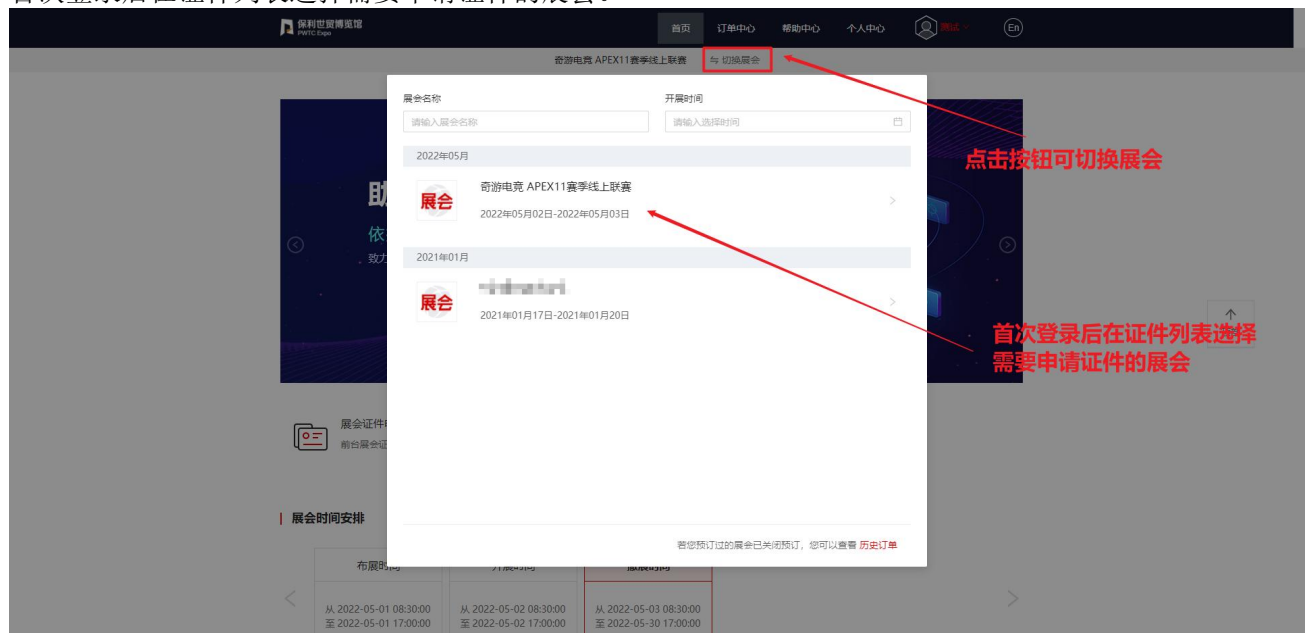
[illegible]

保利世贸博览馆 PWTC Expo

首页 订单中心 帮助中心 个人中心 测试 En

奇游电竞 APEX11赛季线上联赛 ⇆ 切换展会

点击按钮可切换展会

展会名称
请输入展会名称

开展时间
请输入选择时间

2022年05月

展会
奇游电竞 APEX11赛季线上联赛
2022年05月02日-2022年05月03日

2021年01月

展会
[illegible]
2021年01月17日-2021年01月20日

首次登录后在证件列表选择需要申请证件的展会

若您预订过的展会已关闭预订，您可以查看 历史订单

展会证件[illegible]
前台展会证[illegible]

展会时间安排

| 布展时间 | 开展时间 | 撤展时间 |
|---|---|---|
| 从 2022-05-01 08:30:00 至 2022-05-01 17:00:00 | 从 2022-05-02 08:30:00 至 2022-05-02 17:00:00 | 从 2022-05-03 08:30:00 至 2022-05-30 17:00:00 |